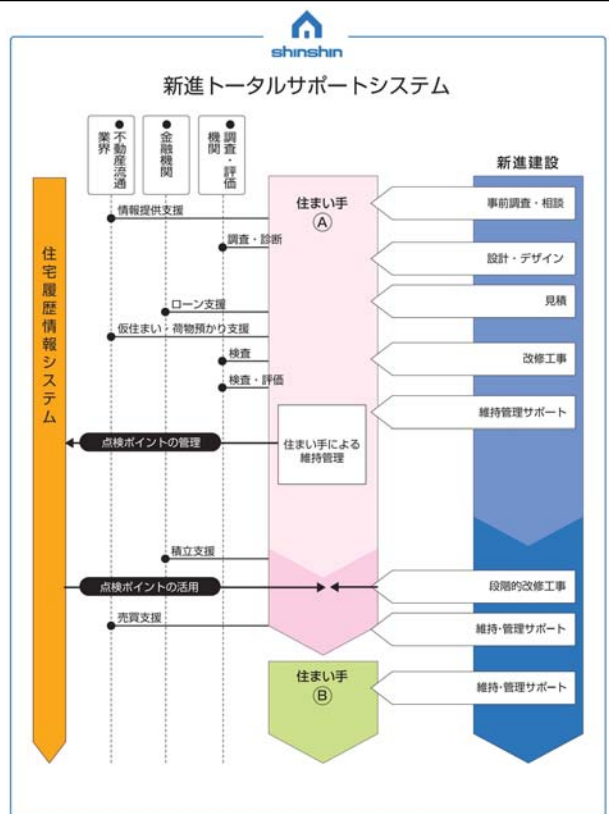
shinshin

新進トータルサポートシステム

不動産流通業界

金融機関

調査・評価機関

新進建設

住宅履歴情報システム

住まい手
Ⓐ

事前調査・相談

情報提供支援

調査・診断

設計・デザイン

ローン支援

見積

仮住まい・荷物預かり支援

検査

改修工事

検査・評価

維持管理サポート

点検ポイントの管理

住まい手による維持管理

積立支援

点検ポイントの活用

段階的改修工事

売買支援

維持・管理サポート

住まい手
Ⓑ

維持・管理サポート